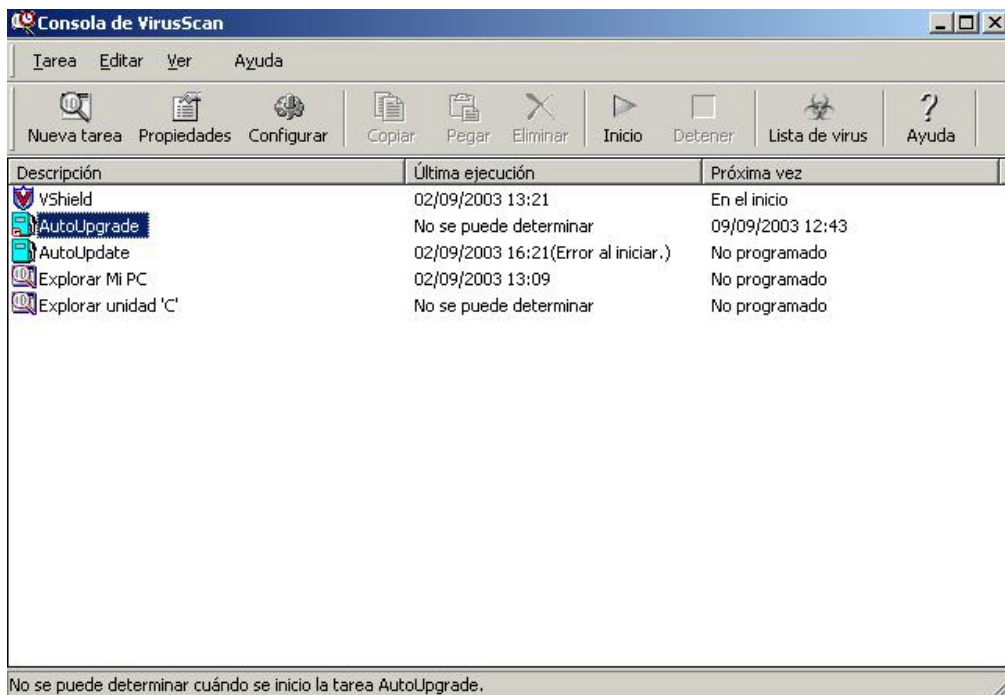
Consola de VirusScan

Tarea Editar Ver Ayuda

Nueva tarea Propiedades Configurar Copiar Pegar Eliminar Inicio Detener Lista de virus Ayuda

| Descripción | Última ejecución | Próxima vez |
|---|---|---|
| VShield | 02/09/2003 13:21 | En el inicio |
| AutoUpgrade | No se puede determinar | 09/09/2003 12:43 |
| AutoUpdate | 02/09/2003 16:21(Error al iniciar.) | No programado |
| Explorar Mi PC | 02/09/2003 13:09 | No programado |
| Explorar unidad 'C' | No se puede determinar | No programado |

No se puede determinar cuándo se inicio la tarea AutoUpgrade.